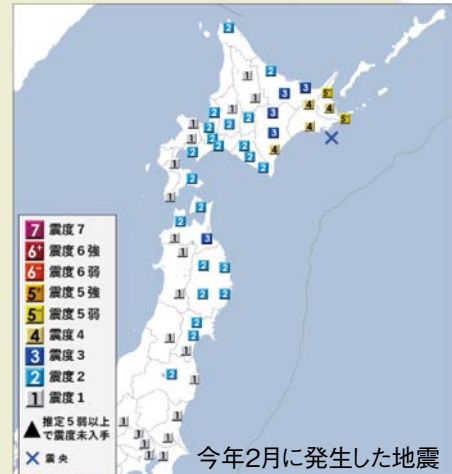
2
2
1 2 3 3
1 1 2 3 4 5⁻
1 2 2 2 1 3 4 4
2 2 2 3 4 5⁻
1 2 2 2 2 4
1 2
1
2
2
1 3
1
2 2
1 2 2
2
1
2
1
1 1
1 1
1 1

7 震度7
6⁺ 震度6強
6⁻ 震度6弱
5⁺ 震度5強
5⁻ 震度5弱
4 震度4
3 震度3
2 震度2
1 震度1
▲ 推定5弱以上で震度未入手
× 震央

今年2月に発生した地震